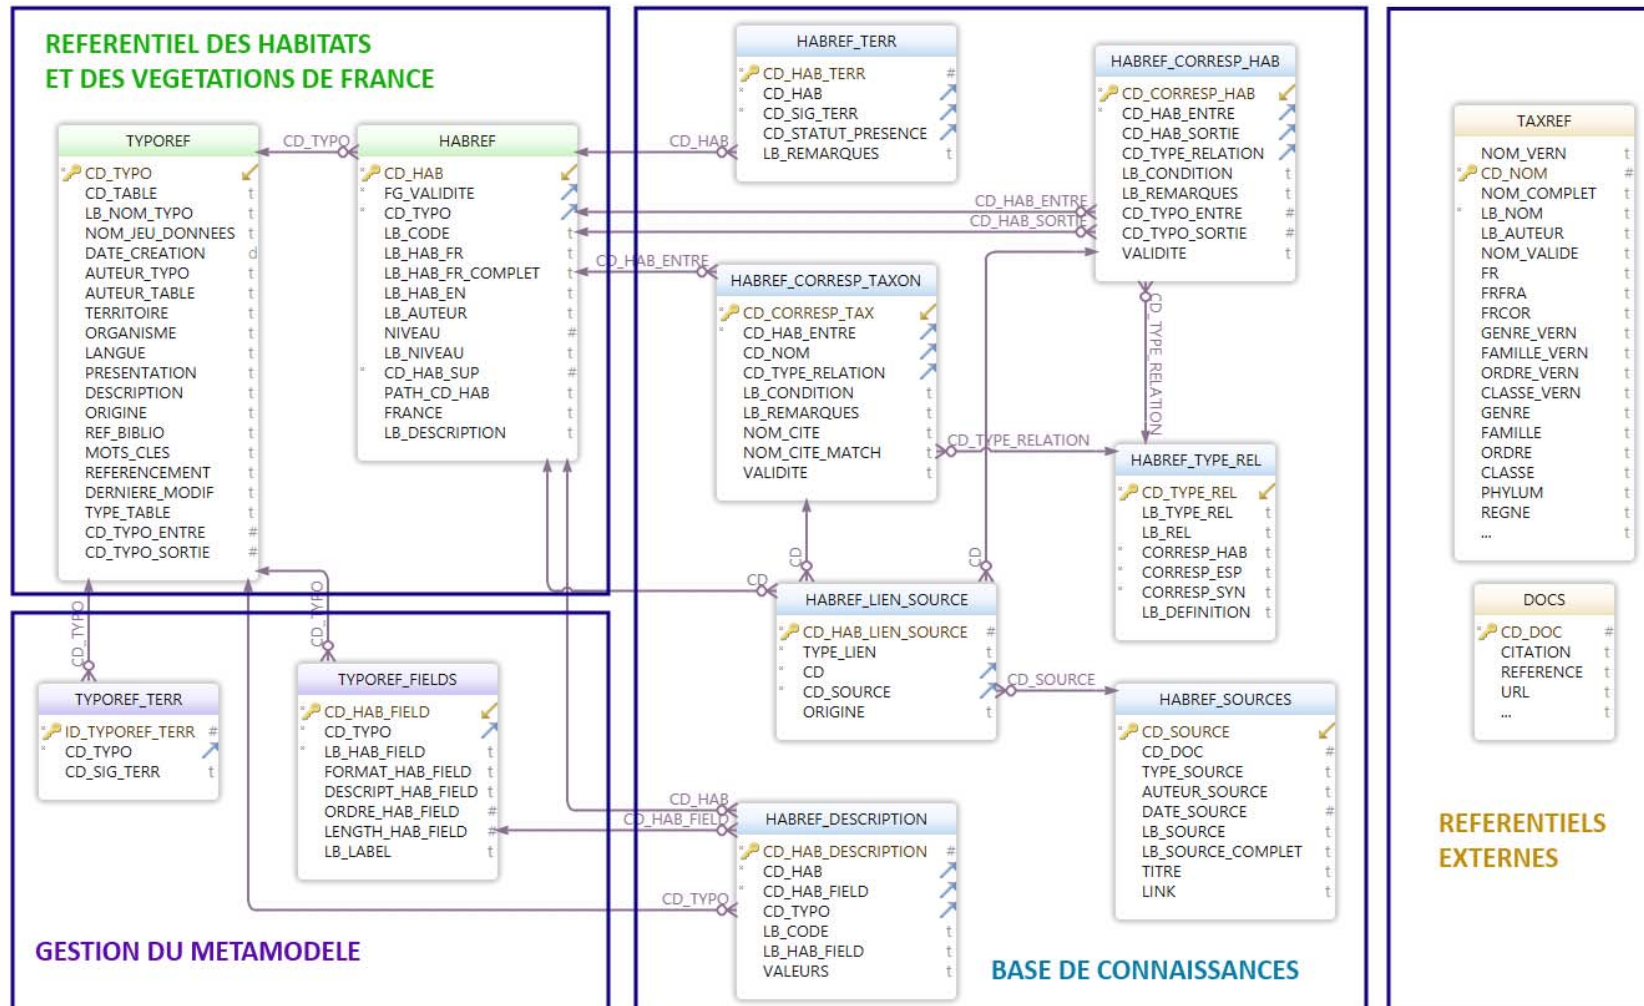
REFERENTIEL DES HABITATS
ET DES VEGETATIONS DE FRANCE

TYPOREF
CD_TYPO
CD_TABLE t
LB_NOM_TYPO t
NOM_JEU_DONNEES t
DATE_CREATION d
AUTEUR_TYPO t
AUTEUR_TABLE t
TERRITOIRE t
ORGANISME t
LANGUE t
PRESENTATION t
DESCRIPTION t
ORIGINE t
REF_BIBLIO t
MOTS_CLES t
REFERENCEMENT t
DERNIERE_MODIF t
TYPE_TABLE t
CD_TYPO_ENTRE #
CD_TYPO_SORTIE #

CD_TYPO

HABREF
CD_HAB
FG_VALIDITE
CD_TYPO
LB_CODE t
LB_HAB_FR t
LB_HAB_FR_COMPLET t
LB_HAB_EN t
LB_AUTEUR t
NIVEAU #
LB_NIVEAU t
CD_HAB_SUP #
PATH_CD_HAB t
FRANCE t
LB_DESCRIPTION t

CD_HAB

HABREF_TERR
CD_HAB_TERR #
CD_HAB
CD_SIG_TERR
CD_STATUT_PRESENCE
LB_REMARQUES t

HABREF_CORRESP_HAB
CD_CORRESP_HAB
CD_HAB_ENTRE
CD_HAB_SORTIE
CD_TYPE_RELATION
LB_CONDITION t
LB_REMARQUES t
CD_TYPO_ENTRE #
CD_TYPO_SORTIE #
VALIDITE t

CD_HAB_ENTRE
CD_HAB_SORTIE
CD_HAB_ENTRE

HABREF_CORRESP_TAXON
CD_CORRESP_TAX
CD_HAB_ENTRE
CD_NOM
CD_TYPE_RELATION
LB_CONDITION t
LB_REMARQUES t
NOM_CITE t
NOM_CITE_MATCH t
VALIDITE t

CD_TYPE_RELATION
CD_TYPE_RELATION

HABREF_TYPE_REL
CD_TYPE_REL
LB_TYPE_REL t
LB_REL t
CORRESP_HAB t
CORRESP_ESP t
CORRESP_SYN t
LB_DEFINITION t

TAXREF
NOM_VERN t
CD_NOM #
NOM_COMPLET t
LB_NOM t
LB_AUTEUR t
NOM_VALIDE t
FR t
FRFRA t
FRCOR t
GENRE_VERN t
FAMILLE_VERN t
ORDRE_VERN t
CLASSE_VERN t
GENRE t
FAMILLE t
ORDRE t
CLASSE t
PHYLUM t
REGNE t
... t

DOCS
CD_DOC #
CITATION t
REFERENCE t
URL t
... t

CD
CD
CD

HABREF_LIEN_SOURCE
CD_HAB_LIEN_SOURCE #
TYPE_LIEN t
CD
CD_SOURCE
ORIGINE t

CD_SOURCE

HABREF_SOURCES
CD_SOURCE
CD_DOC #
TYPE_SOURCE t
AUTEUR_SOURCE t
DATE_SOURCE #
LB_SOURCE t
LB_SOURCE_COMPLET t
TITRE t
LINK t

CD_TYPO
CD_TYPO

TYPOREF_TERR
ID_TYPOREF_TERR #
CD_TYPO
CD_SIG_TERR t

TYPOREF_FIELDS
CD_HAB_FIELD
CD_TYPO
LB_HAB_FIELD t
FORMAT_HAB_FIELD t
DESCRIPT_HAB_FIELD t
ORDRE_HAB_FIELD #
LENGTH_HAB_FIELD #
LB_LABEL t

CD_HAB
CD_HAB_FIELD
CD_TYPO

HABREF_DESCRIPTION
CD_HAB_DESCRIPTION #
CD_HAB
CD_HAB_FIELD
CD_TYPO
LB_CODE t
LB_HAB_FIELD t
VALEURS t

REFERENTIELS
EXTERNES

GESTION DU METAMODELE

BASE DE CONNAISSANCES